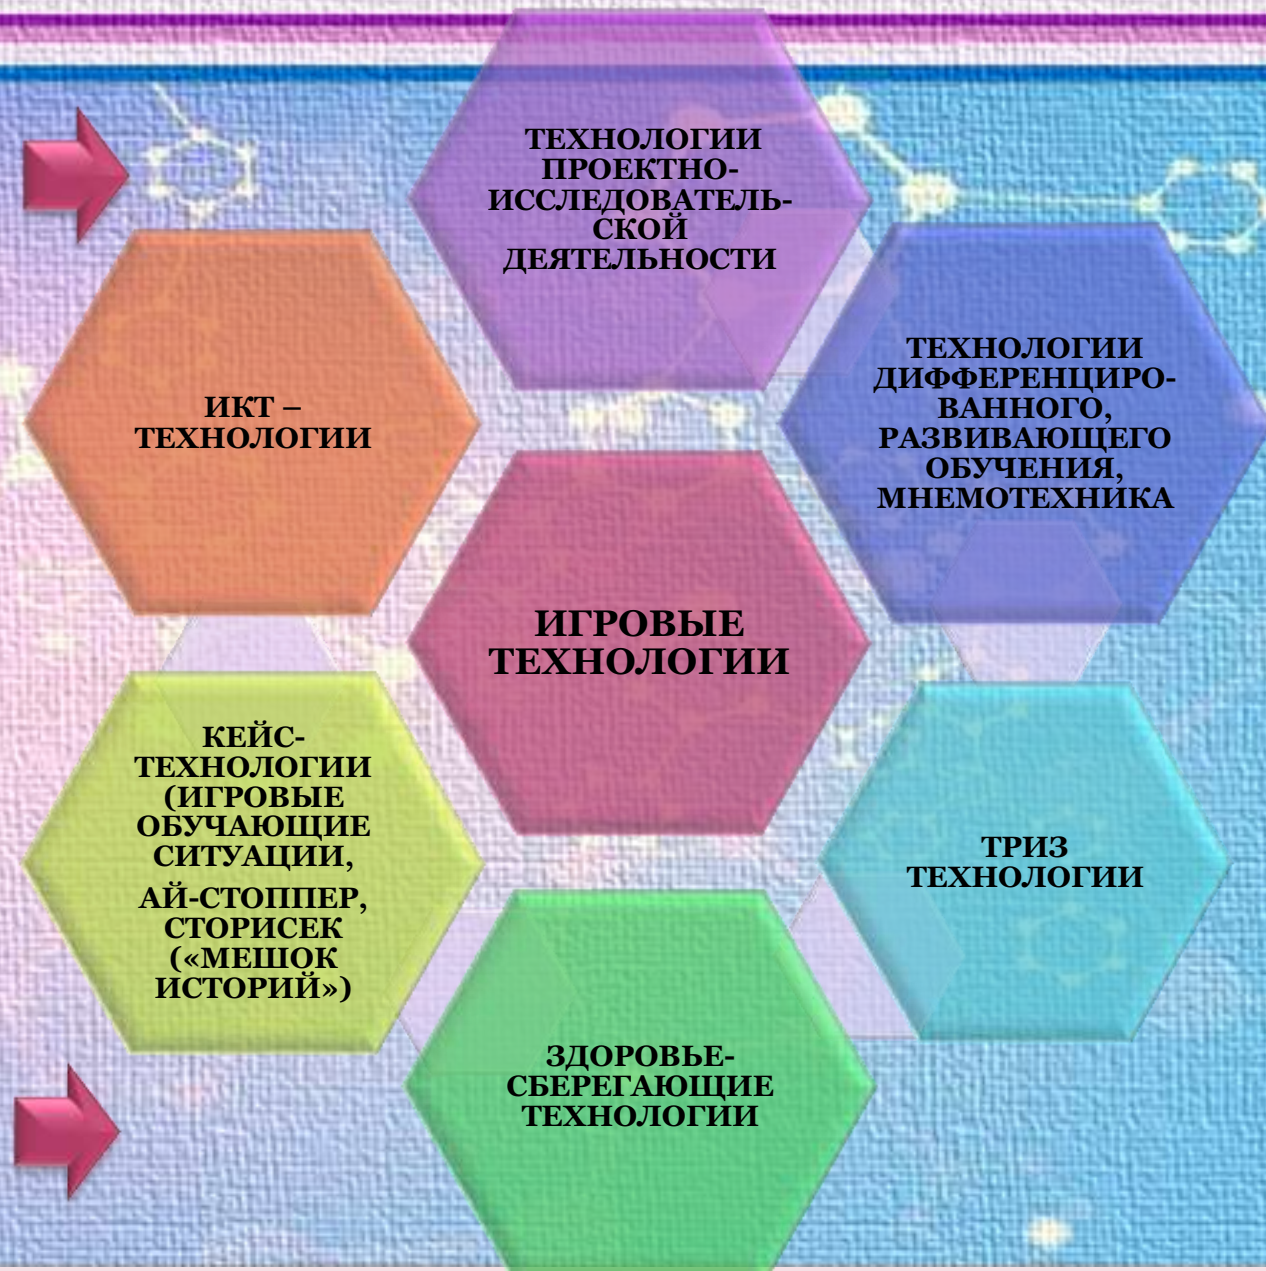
ТЕХНОЛОГИИ ПРОЕКТНО-ИССЛЕДОВАТЕЛЬСКОЙ ДЕЯТЕЛЬНОСТИ

ИКТ – ТЕХНОЛОГИИ

ТЕХНОЛОГИИ ДИФФЕРЕНЦИРОВАННОГО, РАЗВИВАЮЩЕГО ОБУЧЕНИЯ, МНЕМОТЕХНИКА

ИГРОВЫЕ ТЕХНОЛОГИИ

КЕЙС-ТЕХНОЛОГИИ (ИГРОВЫЕ ОБУЧАЮЩИЕ СИТУАЦИИ,

АЙ-СТОППЕР, СТОРИСЕК («МЕШОК ИСТОРИЙ»)

ТРИЗ ТЕХНОЛОГИИ

ЗДОРОВЬЕ-СБЕРЕГАЮЩИЕ ТЕХНОЛОГИИ